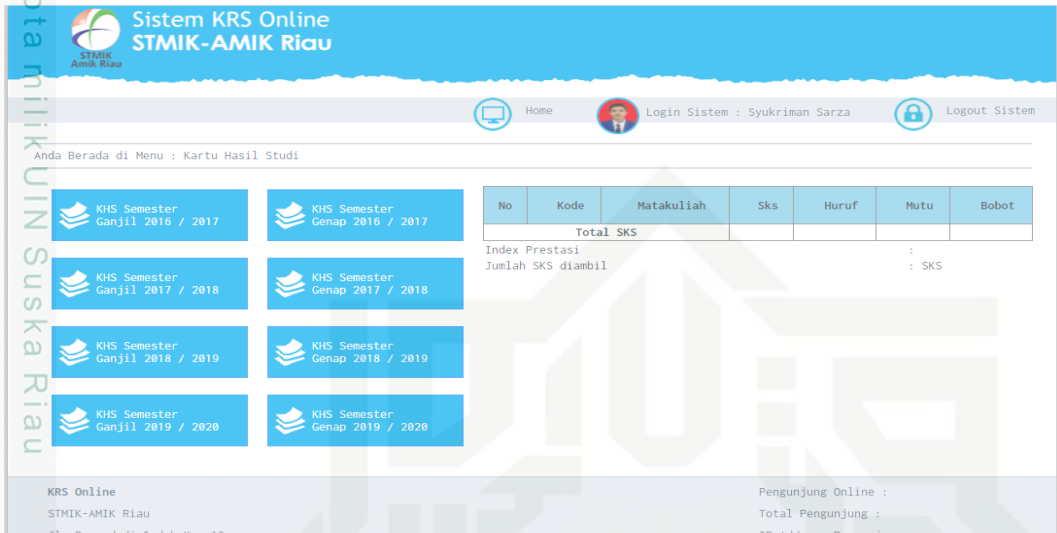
ota milik UIN Suska Riau

STMIK Amik Riau

Sistem KRS Online
STMIK-AMIK Riau

Home
Login Sistem : Syukriman Sarza
Logout Sistem

Anda Berada di Menu : Kartu Hasil Studi

KHS Semester Ganjil 2016 / 2017
KHS Semester Genap 2016 / 2017
KHS Semester Ganjil 2017 / 2018
KHS Semester Genap 2017 / 2018
KHS Semester Ganjil 2018 / 2019
KHS Semester Genap 2018 / 2019
KHS Semester Ganjil 2019 / 2020
KHS Semester Genap 2019 / 2020

| No | Kode | Matakuliah | Sks | Huruf | Mutu | Bobot |
|---|---|---|---|---|---|---|
| Total SKS | | | | | | |

Index Prestasi :
Jumlah SKS diambil : SKS

KRS Online
STMIK-AMIK Riau
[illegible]

Pengunjung Online :
Total Pengunjung :
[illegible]